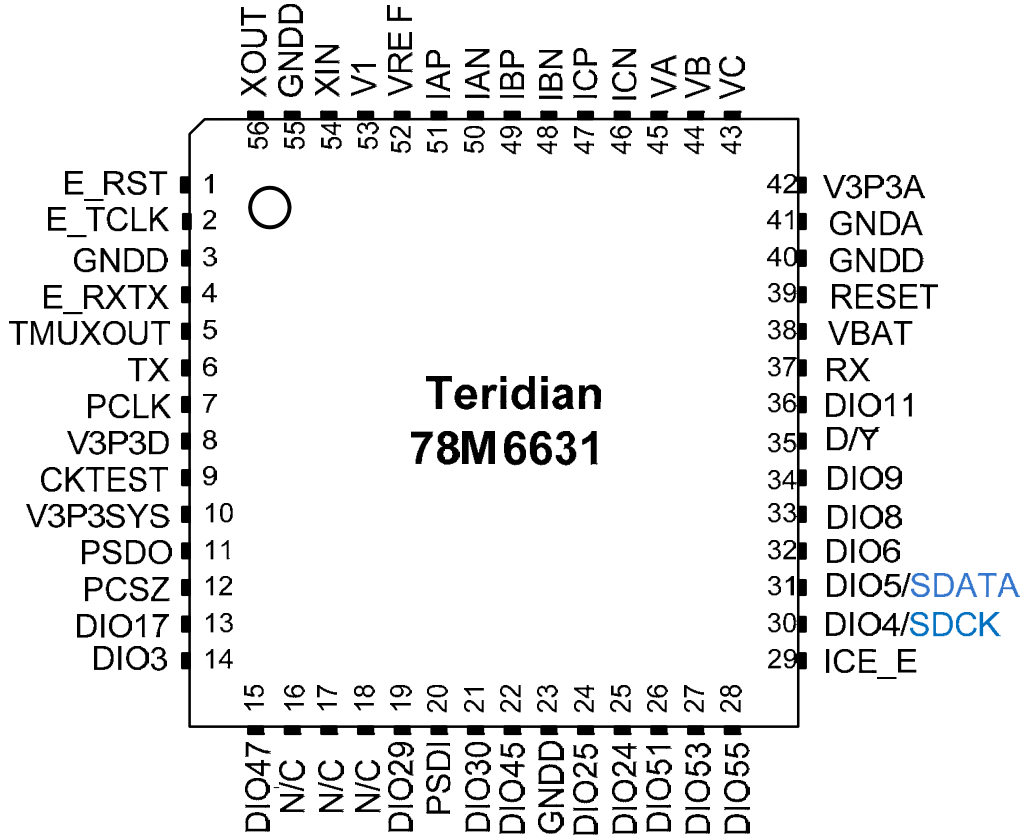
XOUT GNDD XIN V1 VREF IAP IAN IBP IBN ICP ICN VA VB VC
56 55 54 53 52 51 50 49 48 47 46 45 44 43

E_RST 1
E_TCLK 2
GNDD 3
E_RXTX 4
TMUXOUT 5
TX 6
PCLK 7
V3P3D 8
CKTEST 9
V3P3SYS 10
PSDO 11
PCSZ 12
DIO17 13
DIO3 14

Teridian
78M6631

42 V3P3A
41 GNDA
40 GNDD
39 RESET
38 VBAT
37 RX
36 DIO11
35 D/Y
34 DIO9
33 DIO8
32 DIO6
31 DIO5/SDATA
30 DIO4/SDCK
29 ICE_E

15 16 17 18 19 20 21 22 23 24 25 26 27 28
DIO47 N/C N/C N/C DIO29 PSDI DIO30 DIO45 GNDD DIO25 DIO24 DIO51 DIO53 DIO55